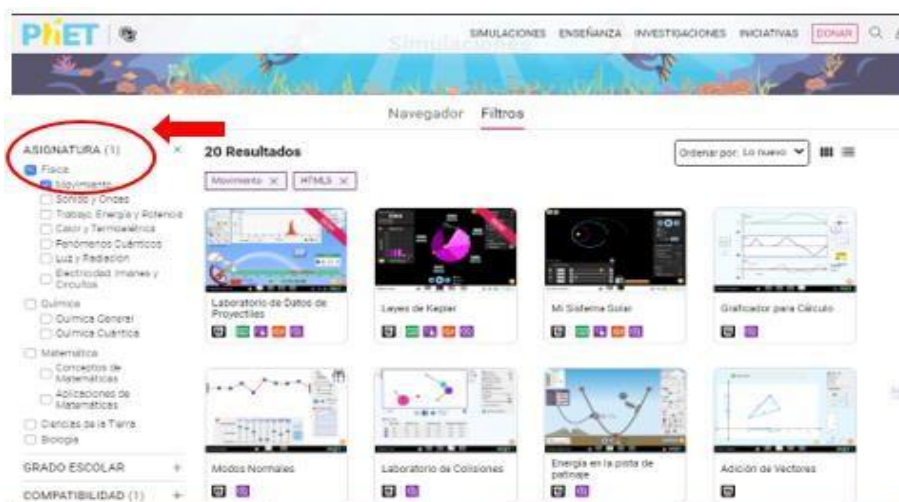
PhET

SIMULACIONES ENSEÑANZA INVESTIGACIONES INICIATIVAS DONAR

Simulaciones

Navegador Filtros

ASIGNATURA (1)

Física
Movimiento
Sonido y Ondas
Trabajo, Energía y Potencia
Calor y Termoeléctrica
Fenómenos Cuánticos
Luz y Radiación
Electricidad, Imanes y Circuitos
Química
Química General
Química Cuántica
Matemática
Conceptos de Matemáticas
Aplicaciones de Matemáticas
Ciencias de la Tierra
Biología

GRADO ESCOLAR

COMPATIBILIDAD (1)

20 Resultados

Movimiento × HTML5 ×

Ordenar por: Lo nuevo

Laboratorio de Datos de Proyectiles

Leyes de Kepler

Mi Sistema Solar

Graficador para Cálculo

Modos Normales

Laboratorio de Colisiones

Energía en la pista de patinaje

Adición de Vectores